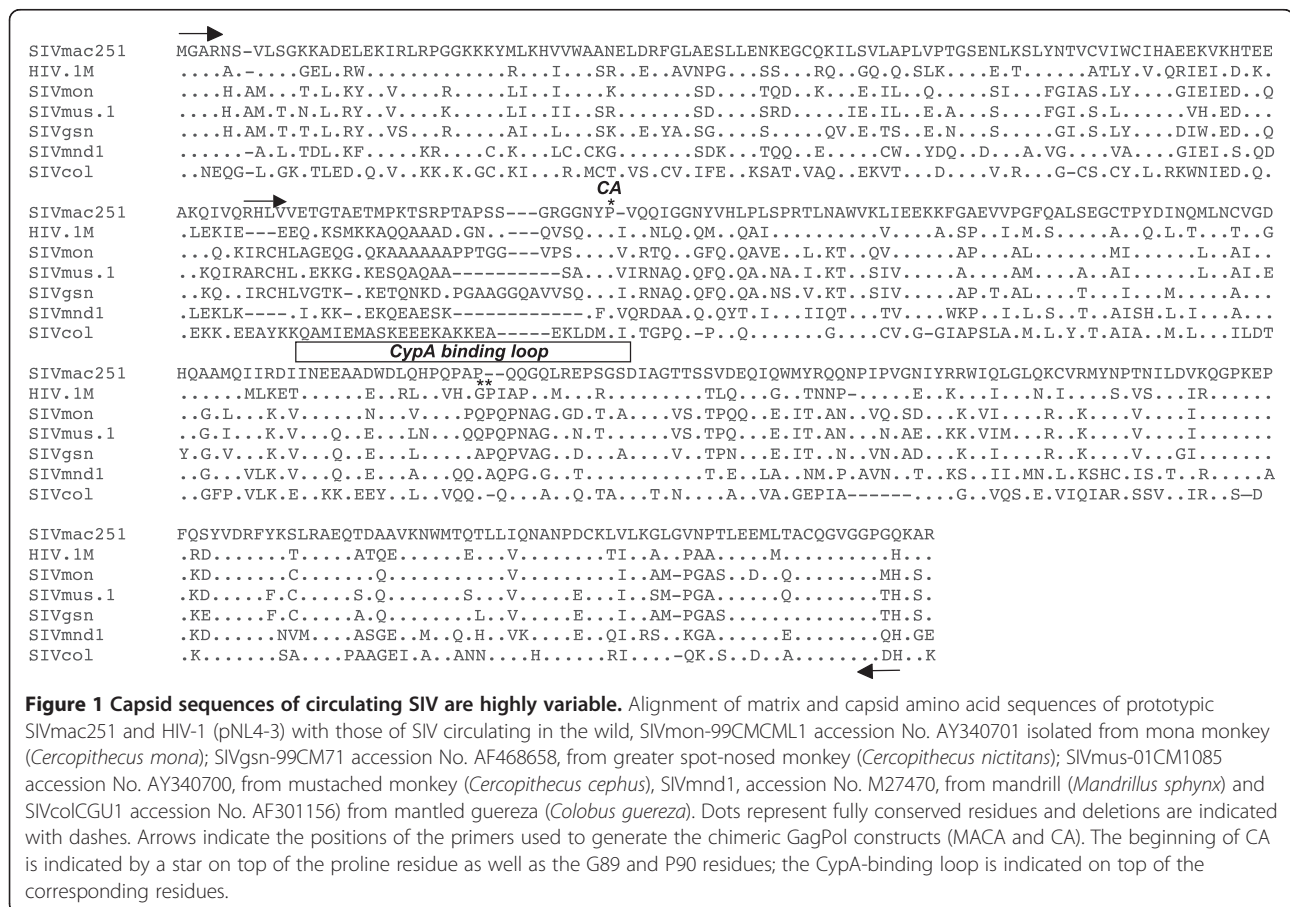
SIVmac251 MGARNS-VLSGKKADELEKIRLRPGGKKKYMLKHVVWAANELDRFGLAESLLENKEGCQKILSVLAPLVPTGSENLKSLYNTVCVIWCIHAEEKVKHTEE
HIV.1M ....A.-....GEL.RW............R...I...SR..E..AVNPG...SS...RQ..GQ.Q.SLK.....E.T.......ATLY.V.QRIEI.D.K.
SIVmon ....H.AM...T.L.KY...V....R.......LI...I.....K.......SD....TQD..K...E.IL..Q......SI...FGIAS.LY....GIEIED..Q
SIVmus.1 ....H.AM.T.N.L.RY..V.....K.......LI..II...SR.......SD....SRD.......IE.IL..E.A.....S....FGI.S.L.......VH.ED...
SIVgsn ....H.AM.T.T.L.RY..VS.....R.......AI...L...SK..E.YA.SG.....S.......QV.E.TS...E.N.....S.....GI.S.LY.....DIW.ED..Q
SIVmnd1 ......-A.L.TDL.KF.....KR.....C.K...LC.CKG.........SDK...TQQ...E......CW..YDQ...D....A.VG.....VA.....GIEI.S.QD
SIVcol ..NEQG-L.GK.TLED.Q.V..KK.K.GC.KI...R.MCT.VS.CV.IFE..KSAT.VAQ...EKVT......D......V.R...G-CS.CY.L.RKWNIED.Q.

CA
*
SIVmac251 AKQIVQRHLVVETGTAETMPKTSRPTAPSS---GRGGNYP-VQQIGGNYVHLPLSPRTLNAWVKLIEEKKFGAEVVPGFQALSEGCTPYDINQMLNCVGD
HIV.1M .LEKIE---EEQ.KSMKKAQQAAAD.GN...-QVSQ....I..NLQ.QM..QAI...........V....A.SP..I.M.S.....A..Q.L.T...T..G
SIVmon .....Q.KIRCHLAGEQG.QKAAAAAAAPPTGG---VPS.....V.RTQ..GFQ.QAVE...L.KT..QV.........AP....AL.........MI.......L..AI..
SIVmus.1 ..KQIRARCHL.EKKG.KESQAQAA----------SA....VIRNAQ.QFQ.QA.NA.I.KT..SIV........A.....AM.....A..AI.......L..AI.E
SIVgsn ..KQ..IRCHLVGTK-.KETQNKD.PGAAGGQAVVSQ....I.RNAQ.QFQ.QA.NS.V.KT..SIV........AP.T.AL.......T....I.....M........A...
SIVmnd1 .LEKLK----.I.KK-.EKQEAESK-----------F.VQRDAA.Q.QYT.I...IIQT....TV....WKP..I.L.S..T..AISH.L.I...A...
SIVcol .EKK.EEAYKKQAMIEMASKEEEKAKKEA-----EKLDM.I.TGPQ.-P..Q.........G.....CV.G-GIAPSLA.M.L.Y.T.AIA..M.L....ILDT
CypA binding loop
SIVmac251 HQAAMQIIRDIINEEAADWDLQHPQPAP--QQGQLREPSGSDIAGTTSSVDEQIQWMYRQQNPIPVGNIYRRWIQLGLQKCVRVMYNPTNILDVKQGPKEP
**
HIV.1M ......MLKET......E...RL..VH.GPIAP..M....R..........TLQ....G..TNNP-.....E...K....I...N.I....S.VS....IR.......
SIVmon .....G.L....K.V........N.....V....PQPQPNAG.GD.T.A......VS.TPQQ.....E.IT.AN..VQ.SD.....K.VI.......R..K......V.......I........
SIVmus.1 ..G.I...K.V....Q...E.....LN....QQPQPNAG..N.T.........VS.TPQ....E.IT.AN......N.AE..KK.VIM.......R..K......V........I.........
SIVgsn Y.G.V...K.V...Q...E.....L......APQPVAG..D.....A......V...TPN....E..IT...N...VN.AD.....K...I.....R..K.....V.......GI.......
SIVmnd1 ..G....VLK.V....Q...E....A.....QQ.AQPG.G..T.............T.E..LA..NM.P.AVN..T..KS..II.MN.L.KSHC.IS.T...R.......A
SIVcol ..GFP.VLK.E..KK.EEY..L..VQQ.-Q....A..Q.TA....T.N......A...VA.GEPIA------......G...VQS.E.VIQIAR.SSV..IR..S—D

SIVmac251 FQSYVDRFYKSLRAEQTDAAVKNWMTQTLLIQNANPDCKLVLKGLGVNPTLEEMLTACQGVGGPGQKAR
HIV.1M .RD.......T......ATQE.......E......V..........TI..A..PAA.......M...........H...
SIVmon .KD........C.........Q..........V..........I...AM-PGAS...D...Q..........MH.S.
SIVmus.1 .KD.......F.C.........S.Q.........S......V......E...I..SM-PGA......Q............TH.S.
SIVgsn .KE.......F.C.........A.Q.........L......V......E...I..AM-PGAS..............TH.S.
SIVmnd1 .KD........NVM.....ASGE..M...Q.H...VK......E..QI.RS...KGA.........E..........QH.GE
SIVcol .K..........SA.....PAAGEI.A...ANN.....H.........RI.....-QK.S..D...A..........DH..K

Figure 1 Capsid sequences of circulating SIV are highly variable. Alignment of matrix and capsid amino acid sequences of prototypic SIVmac251 and HIV-1 (pNL4-3) with those of SIV circulating in the wild, SIVmon-99CMCML1 accession No. AY340701 isolated from mona monkey (Cercopithecus mona); SIVgsn-99CM71 accession No. AF468658, from greater spot-nosed monkey (Cercopithecus nictitans); SIVmus-01CM1085 accession No. AY340700, from mustached monkey (Cercopithecus cephus), SIVmnd1, accession No. M27470, from mandrill (Mandrillus sphynx) and SIVcolCGU1 accession No. AF301156) from mantled guereza (Colobus guereza). Dots represent fully conserved residues and deletions are indicated with dashes. Arrows indicate the positions of the primers used to generate the chimeric GagPol constructs (MACA and CA). The beginning of CA is indicated by a star on top of the proline residue as well as the G89 and P90 residues; the CypA-binding loop is indicated on top of the corresponding residues.